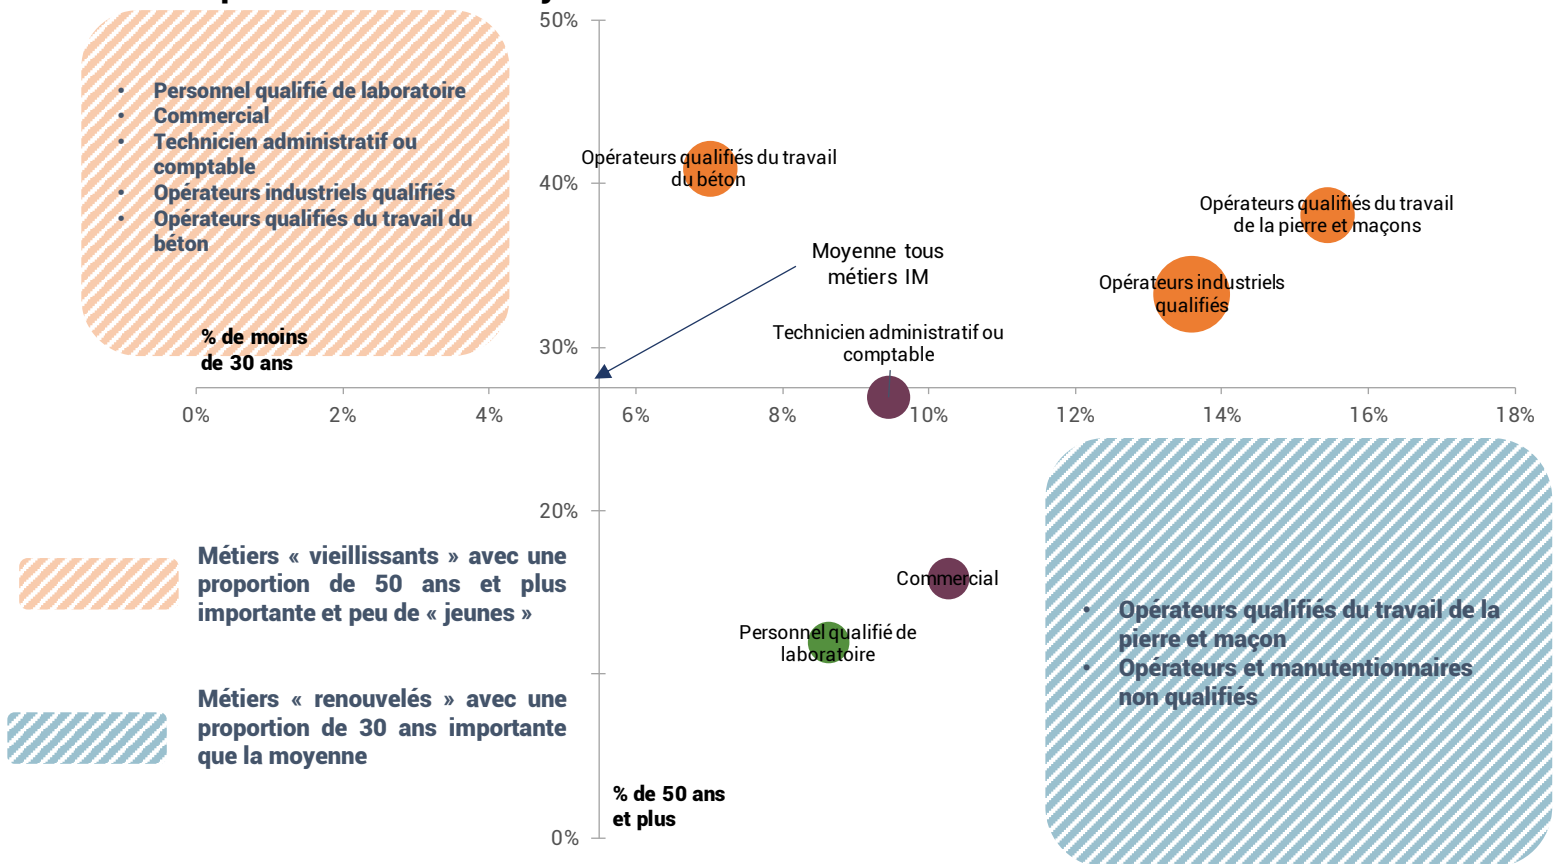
• Personnel qualifié de laboratoire
• Commercial
• Technicien administratif ou comptable
• Opérateurs industriels qualifiés
• Opérateurs qualifiés du travail du béton

% de moins de 30 ans

50%
40%
30%
20%
0%

0%
2%
4%
6%
8%
10%
12%
14%
16%
18%

Opérateurs qualifiés du travail du béton

Opérateurs qualifiés du travail de la pierre et maçons

Moyenne tous métiers IM

Opérateurs industriels qualifiés

Technicien administratif ou comptable

Commercial

Personnel qualifié de laboratoire

Métiers « vieillissants » avec une proportion de 50 ans et plus importante et peu de « jeunes »

Métiers « renouvelés » avec une proportion de 30 ans importante que la moyenne

% de 50 ans et plus

• Opérateurs qualifiés du travail de la pierre et maçon
• Opérateurs et manutentionnaires non qualifiés